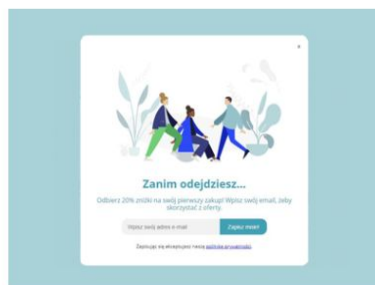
×

Zanim odejdziesz...

Odbierz 20% zniżki na swój pierwszy zakup! Wpisz swój email, żeby skorzystać z oferty.

Wpisz swój adres e-mail

Zapisz mnie!

Zapisując się akceptujesz naszą politykę prywatności